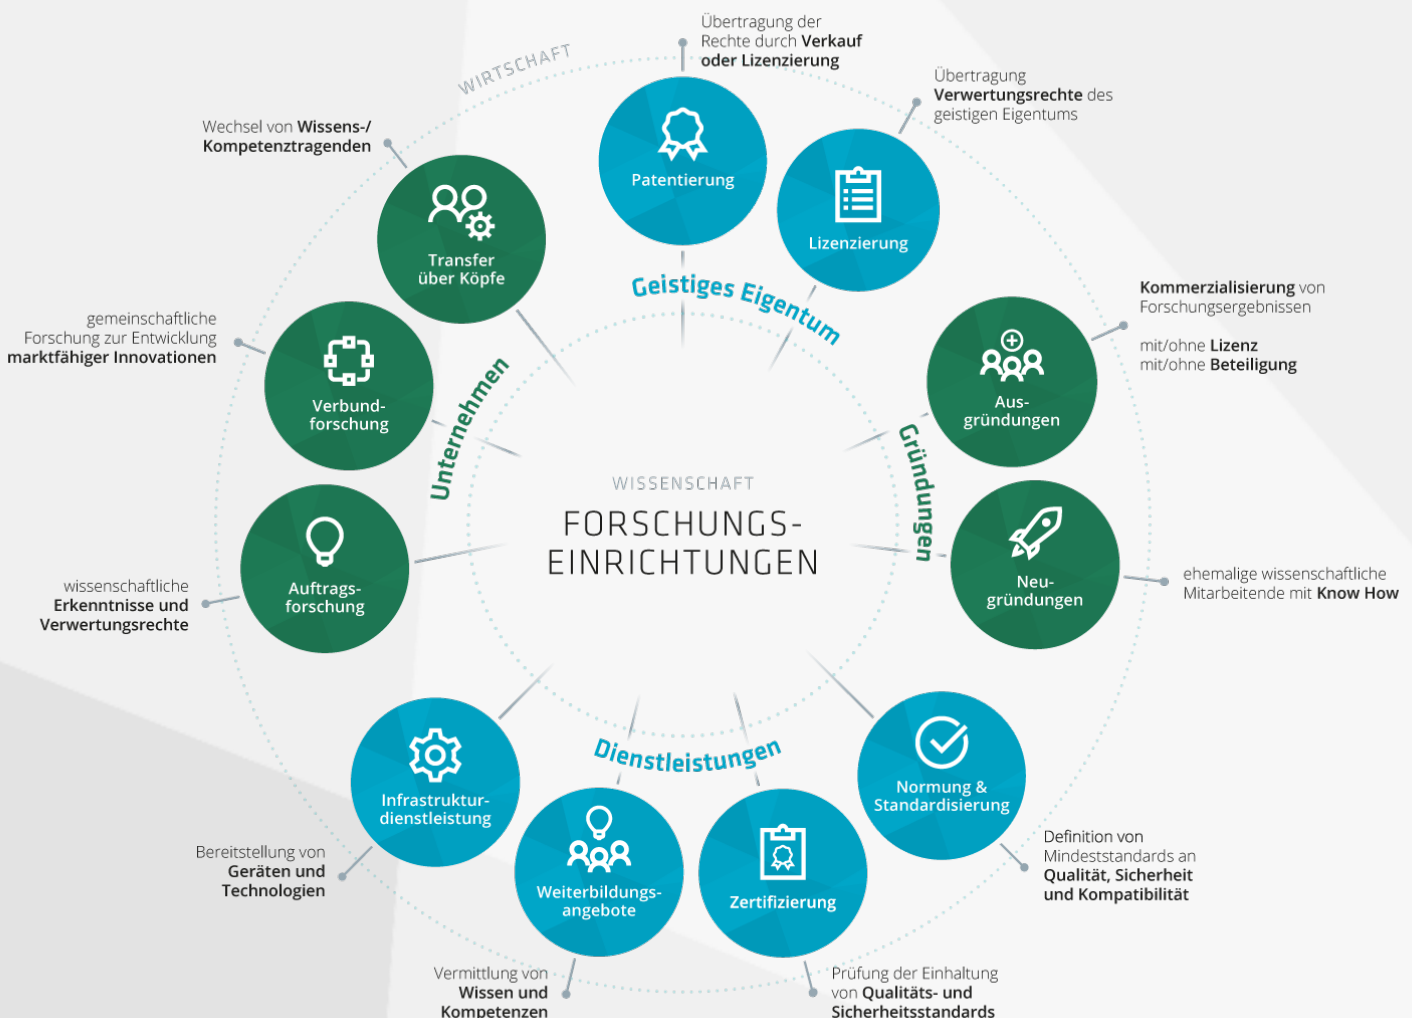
WIRTSCHAFT

Übertragung der Rechte durch Verkauf oder Lizenzierung

Übertragung Verwertungsrechte des geistigen Eigentums

Wechsel von Wissens-/ Kompetenztragenden

Patentierung

Lizenzierung

Transfer über Köpfe

Geistiges Eigentum

Kommerzialisierung von Forschungsergebnissen

mit/ohne Lizenz
mit/ohne Beteiligung

gemeinschaftliche Forschung zur Entwicklung marktfähiger Innovationen

Verbund-forschung

Unternehmen

Aus-gründungen

Gründungen

WISSENSCHAFT

FORSCHUNGS-EINRICHTUNGEN

wissenschaftliche Erkenntnisse und Verwertungsrechte

Auftrags-forschung

Neu-gründungen

ehemalige wissenschaftliche Mitarbeitende mit Know How

Dienstleistungen

Infrastruktur-dienstleistung

Normung & Standardisierung

Weiterbildungs-angebote

Zertifizierung

Bereitstellung von Geräten und Technologien

Definition von Mindeststandards an Qualität, Sicherheit und Kompatibilität

Vermittlung von Wissen und Kompetenzen

Prüfung der Einhaltung von Qualitäts- und Sicherheitsstandards